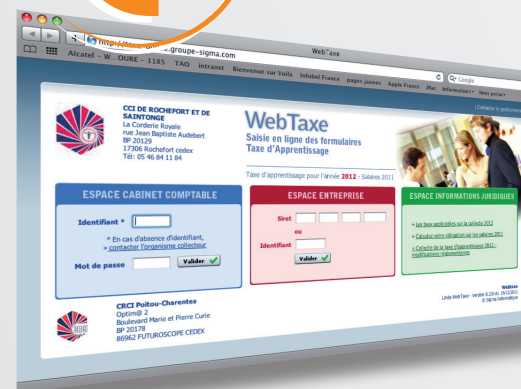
http://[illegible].groupe-sigma.com

WebTaxe

Alcatel - W...OURE - 1185 TAO intranet Bienvenue sur Voila Infobel France pages jaunes Apple France Mac Informations Sens perso

Google

| Contactez le gestionnaire

CCI DE ROCHEFORT ET DE SAINTONGE
La Corderie Royale
rue Jean Baptiste Audebert
BP 20129
17306 Rochefort cedex
Tél: 05 46 84 11 84

WebTaxe
Saisie en ligne des formulaires
Taxe d'Apprentissage

Taxe d'apprentissage pour l'année 2012 - Salaires 2011

ESPACE CABINET COMPTABLE

Identifiant *

* En cas d'absence d'identifiant, » contacter l'organisme collecteur

Mot de passe

Valider

ESPACE ENTREPRISE

Siret

ou

Identifiant

Valider

ESPACE INFORMATIONS JURIDIQUES

» Les taux applicables sur la collecte 2012

» Calculez votre obligation sur les salaires 2011

» Collecte de la taxe d'apprentissage 2012 - modifications réglementaires

CRCI Poitou-Charentes
Optim@ 2
Boulevard Marie et Pierre Curie
BP 20178
86962 FUTUROSCOPE CEDEX

WebTaxe
Little WebTaxe - Version 6.2(4) 15/12/2011
© Sigma Informatique